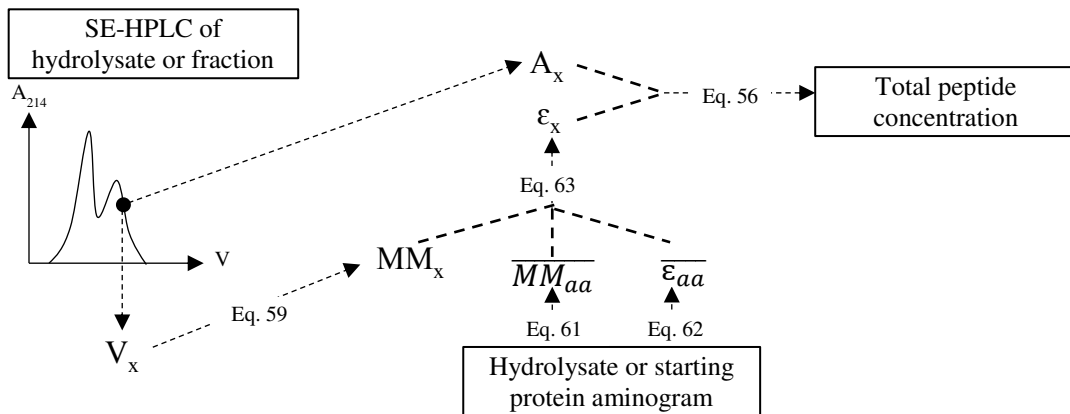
SE-HPLC of hydrolysate or fraction

$A_{214}$

V

$V_x$

Eq. 59

$MM_x$

$A_x$

$\varepsilon_x$

Eq. 56

Total peptide concentration

Eq. 63

$\overline{MM_{aa}}$

$\overline{\varepsilon_{aa}}$

Eq. 61

Eq. 62

Hydrolysate or starting protein aminogram